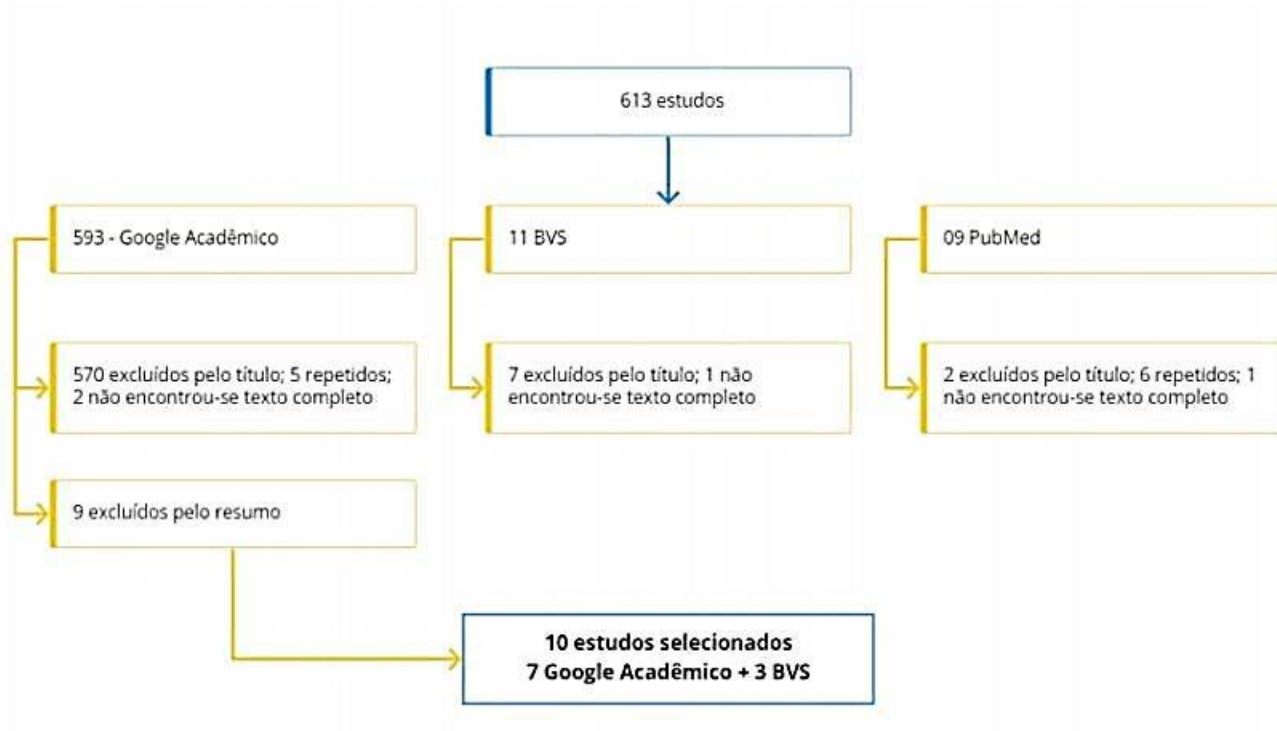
613 estudos

593 - Google Acadêmico

11 BVS

09 PubMed

570 excluídos pelo título; 5 repetidos; 2 não encontrou-se texto completo

7 excluídos pelo título; 1 não encontrou-se texto completo

2 excluídos pelo título; 6 repetidos; 1 não encontrou-se texto completo

9 excluídos pelo resumo

**10 estudos selecionados**
**7 Google Acadêmico + 3 BVS**